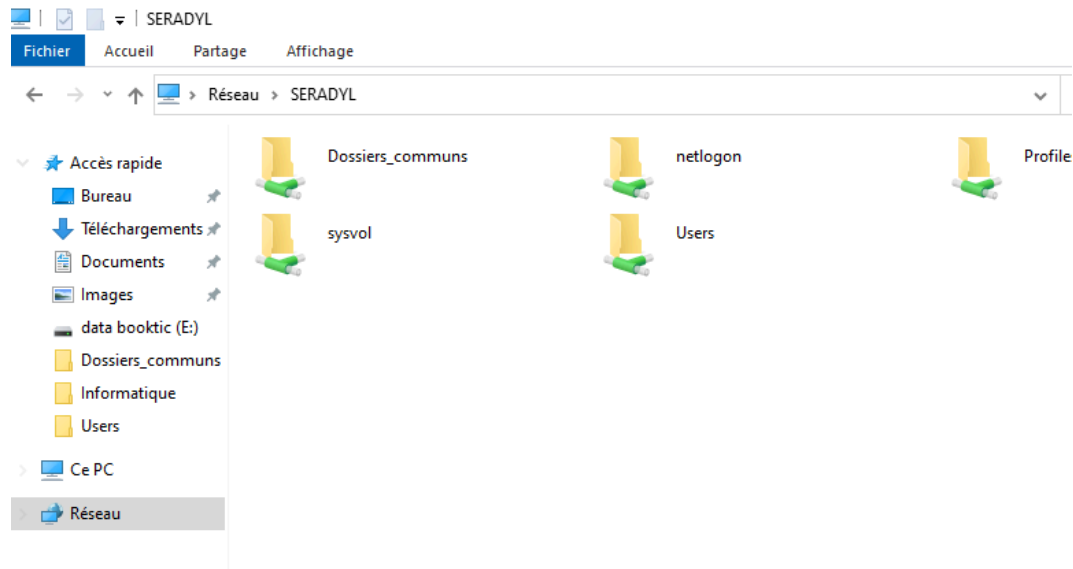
SERADYL

Fichier Accueil Partage Affichage

Réseau > SERADYL

Accès rapide
Bureau
Téléchargements
Documents
Images
data booktic (E:)
Dossiers_communs
Informatique
Users
Ce PC
Réseau

Dossiers_communs
netlogon
Profile
sysvol
Users